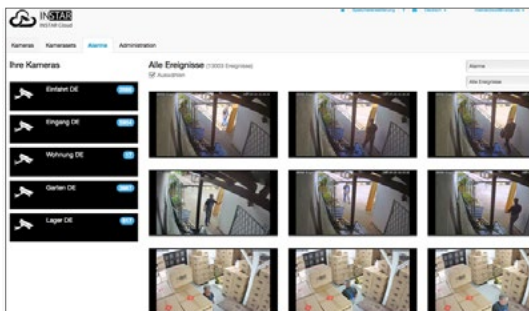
INSTAR
INSTAR Cloud

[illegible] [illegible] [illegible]

Kameras Kamerasets Alarme Administration

Ihre Kameras

Einfahrt DE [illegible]

Eingang DE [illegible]

Wohnung DE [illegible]

Garten DE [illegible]

Lager DE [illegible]

Alle Ereignisse (10003 Ereignisse)

Auswählen

Alarme

Alle Ereignisse